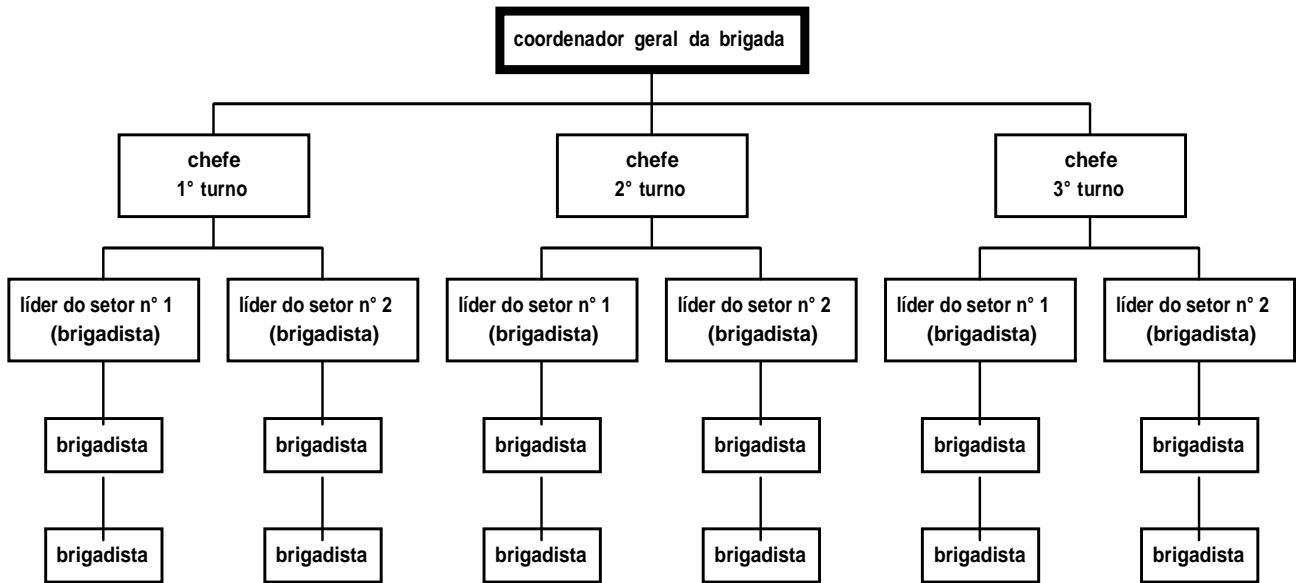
coordenador geral da brigada

chefe
1° turno

chefe
2° turno

chefe
3° turno

líder do setor n° 1
(brigadista)

líder do setor n° 2
(brigadista)

líder do setor n° 1
(brigadista)

líder do setor n° 2
(brigadista)

líder do setor n° 1
(brigadista)

líder do setor n° 2
(brigadista)

brigadista

brigadista

brigadista

brigadista

brigadista

brigadista

brigadista

brigadista

brigadista

brigadista

brigadista

brigadista